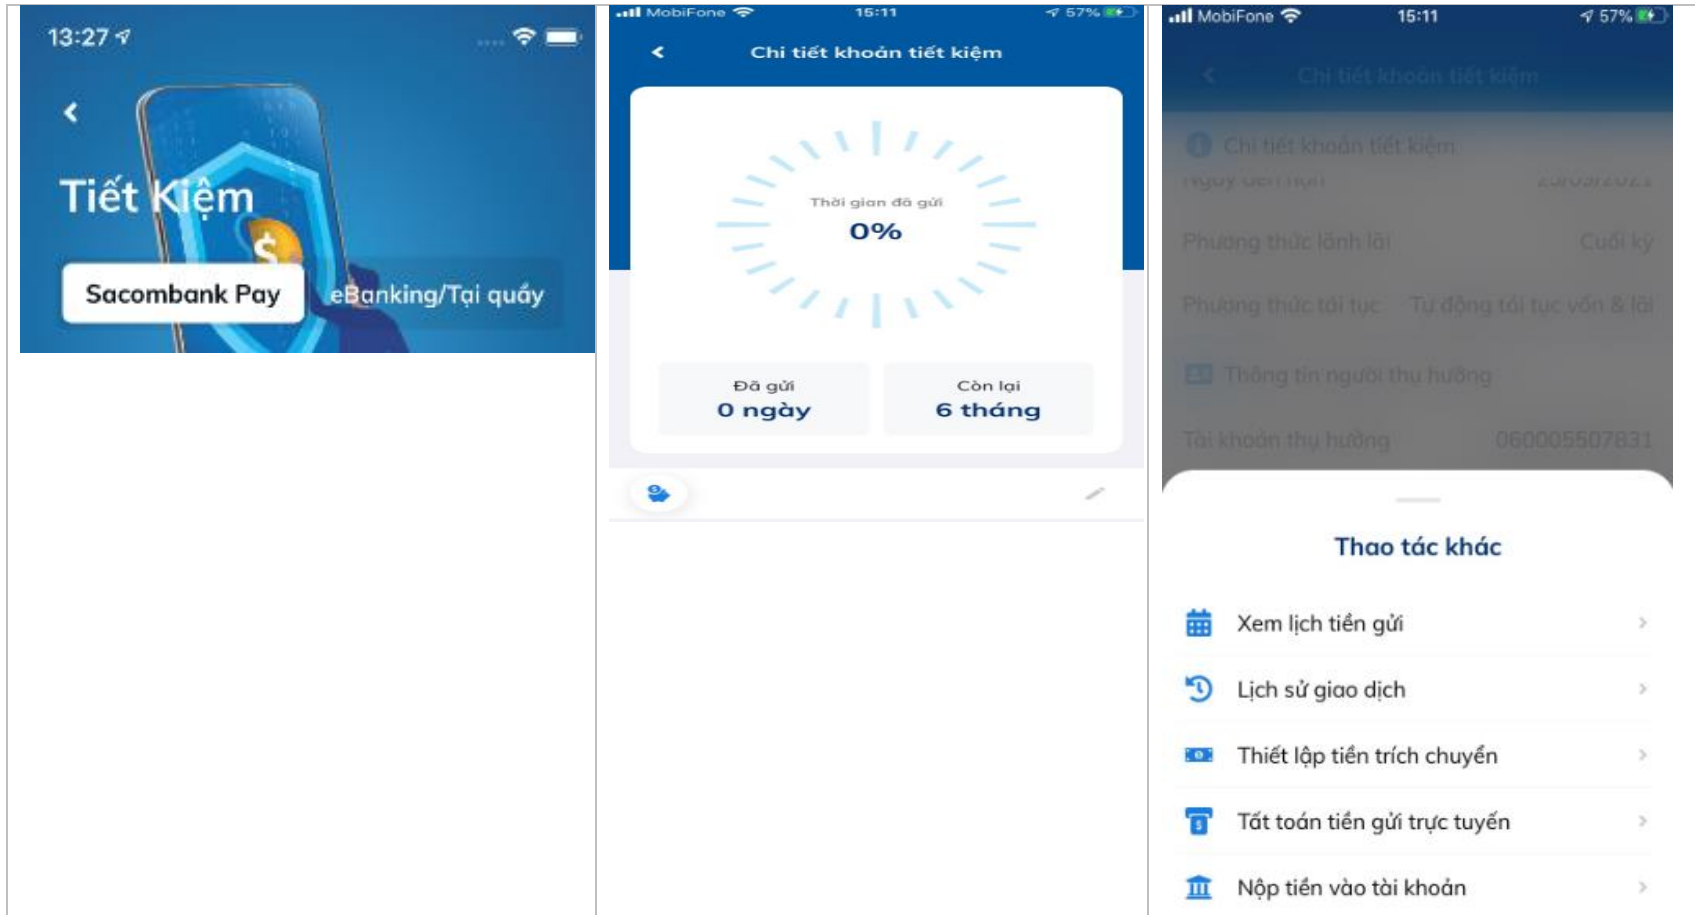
13:27

Tiết Kiệm

Sacombank Pay

eBanking/Tại quầy

MobiFone 15:11 57%

Chi tiết khoản tiết kiệm

Thời gian đã gửi

0%

Đã gửi

0 ngày

Còn lại

6 tháng

MobiFone 15:11 57%

Chi tiết khoản tiết kiệm

Chi tiết khoản tiết kiệm

Phương thức lãnh lãi Cuối kỳ

Phương thức tái tục Tự động tái tục vốn & lãi

Thông tin người thụ hưởng

Tài khoản thụ hưởng 060005507831

Thao tác khác

Xem lịch tiền gửi

Lịch sử giao dịch

Thiết lập tiền trích chuyển

Tất toán tiền gửi trực tuyến

Nộp tiền vào tài khoản